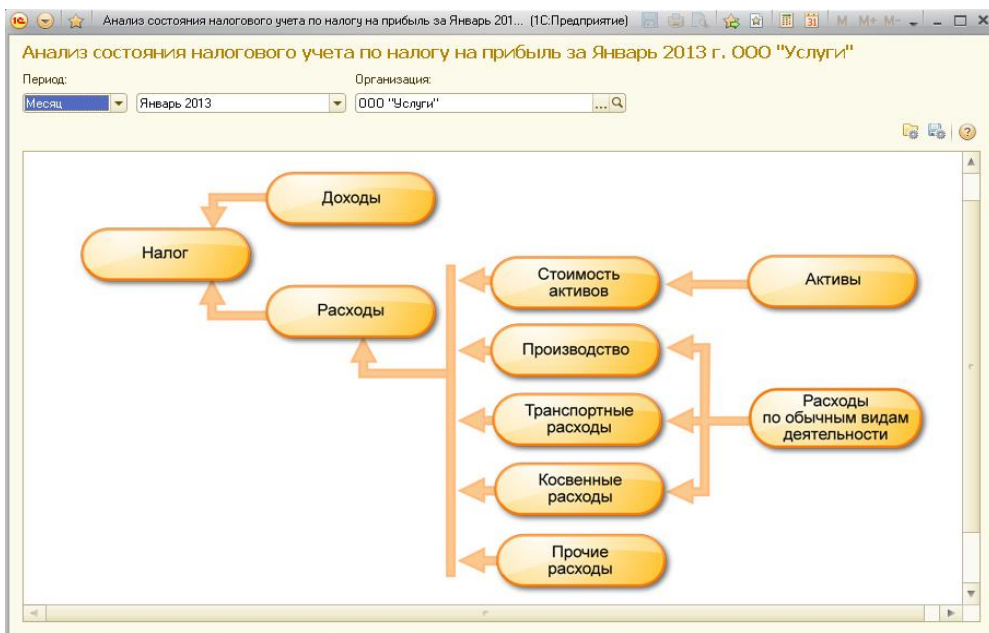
Анализ состояния налогового учета по налогу на прибыль за Январь 201... (1С:Предприятие)

M M+ M-

Анализ состояния налогового учета по налогу на прибыль за Январь 2013 г. ООО "Услуги"

Период:

Месяц

Январь 2013

Организация:

ООО "Услуги"

Доходы

Налог

Расходы

Стоимость активов

Активы

Производство

Транспортные расходы

Расходы по обычным видам деятельности

Косвенные расходы

Прочие расходы